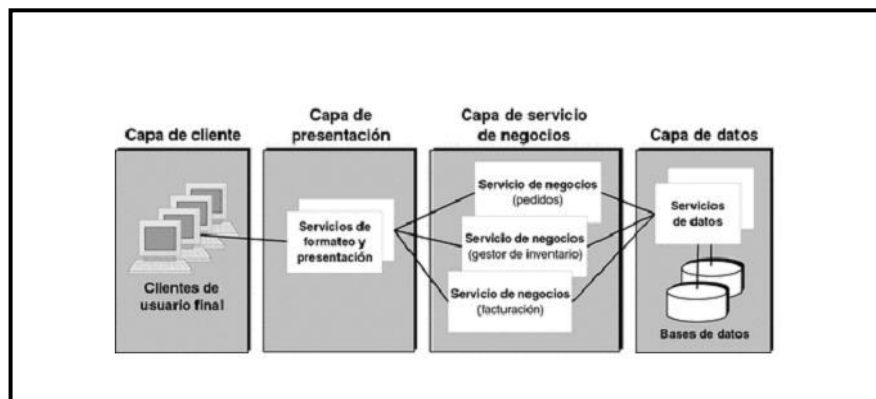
Capa de cliente

Clientes de usuario final

Capa de presentación

Servicios de formateo y presentación

Capa de servicio de negocios

Servicio de negocios (pedidos)

Servicio de negocios (gestor de inventario)

Servicio de negocios (facturación)

Capa de datos

Servicios de datos

Bases de datos